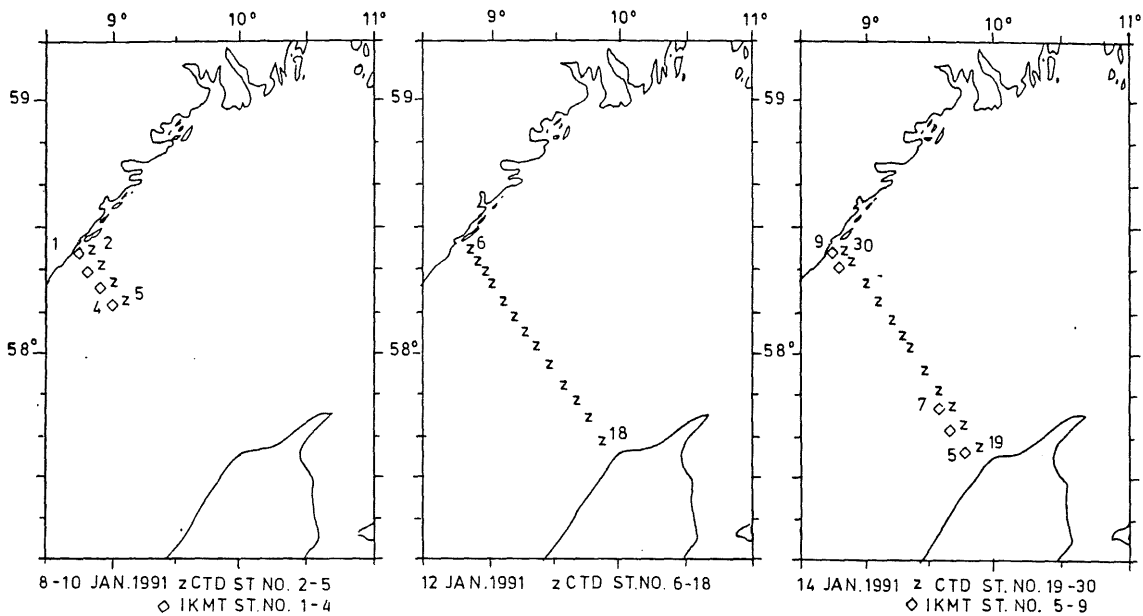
9° 10° 11°
59
58°
1 z 2
z
z
4 z 5
8-10 JAN.1991 z CTD ST NO. 2-5
◇ IKMT ST.NO. 1-4

9° 10° 11°
59
58°
z 6
z 18
12 JAN.1991 z CTD ST.NO. 6-18

9° 10° 11°
59
58°
9 z 30
7 z
z
5 z 19
14 JAN.1991 z CTD ST. NO. 19-30
◇ IKMT ST. NO. 5-9